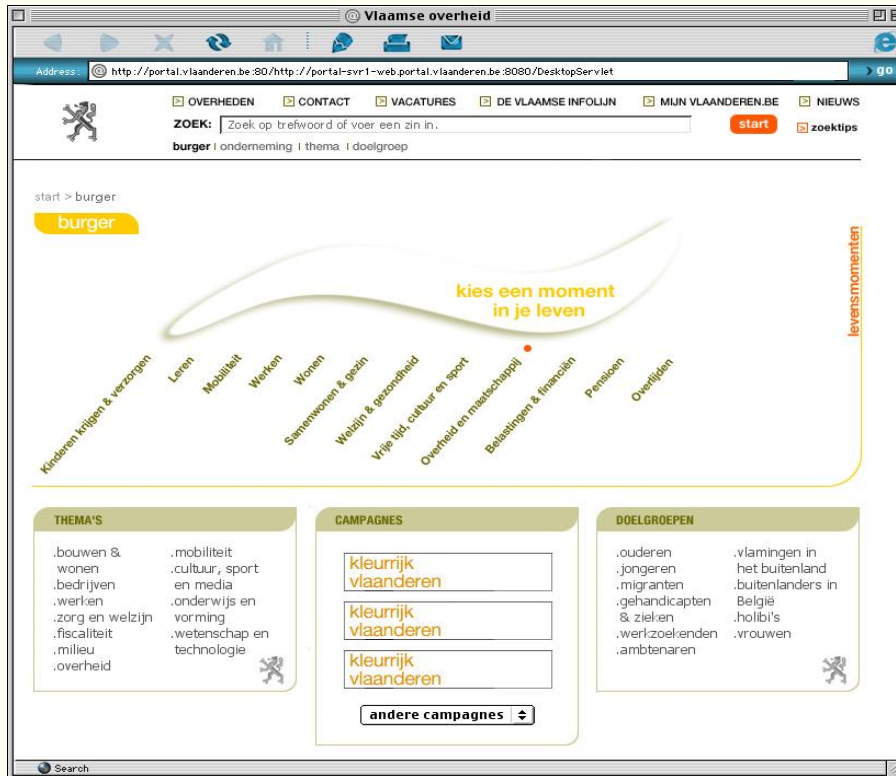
Vlaamse overheid

Address: http://portal.vlaanderen.be:80/http://portal-svr1-web.portal.vlaanderen.be:8080/DesktopServlet

go

OVERHEDEN CONTACT VACATURES DE VLAAMSE INFOLIJN MIJN VLAANDEREN.BE NIEUWS

ZOEK: Zoek op trefwoord of voer een zin in.

start

zoektips

burger | onderneming | thema | doelgroep

start > burger

burger

kies een moment in je leven

levensmomenten

Kinderen krijgen & verzorgen

Leren

Mobiliteit

Werken

Wonen

Samenwonen & gezin

Welzijn & gezondheid

Vrije tijd, cultuur en sport

Overheid en maatschappij

Belastingen & financiën

Pensioen

Overlijden

THEMA'S

.bouwen & wonen
.bedrijven
.werken
.zorg en welzijn
.fiscaliteit
.milieu
.overheid

.mobiliteit
.cultuur, sport en media
.onderwijs en vorming
.wetenschap en technologie

CAMPAGNES

kleurrijk vlaanderen

kleurrijk vlaanderen

kleurrijk vlaanderen

andere campagnes

DOELGROEPEN

.ouderen
.jongeren
.migranten
.gehandicapten & zieken
.werkzoekenden
.ambtenaren

.vlamingen in het buitenland
.buitenlanders in België
.holibi's
.vrouwen

Search